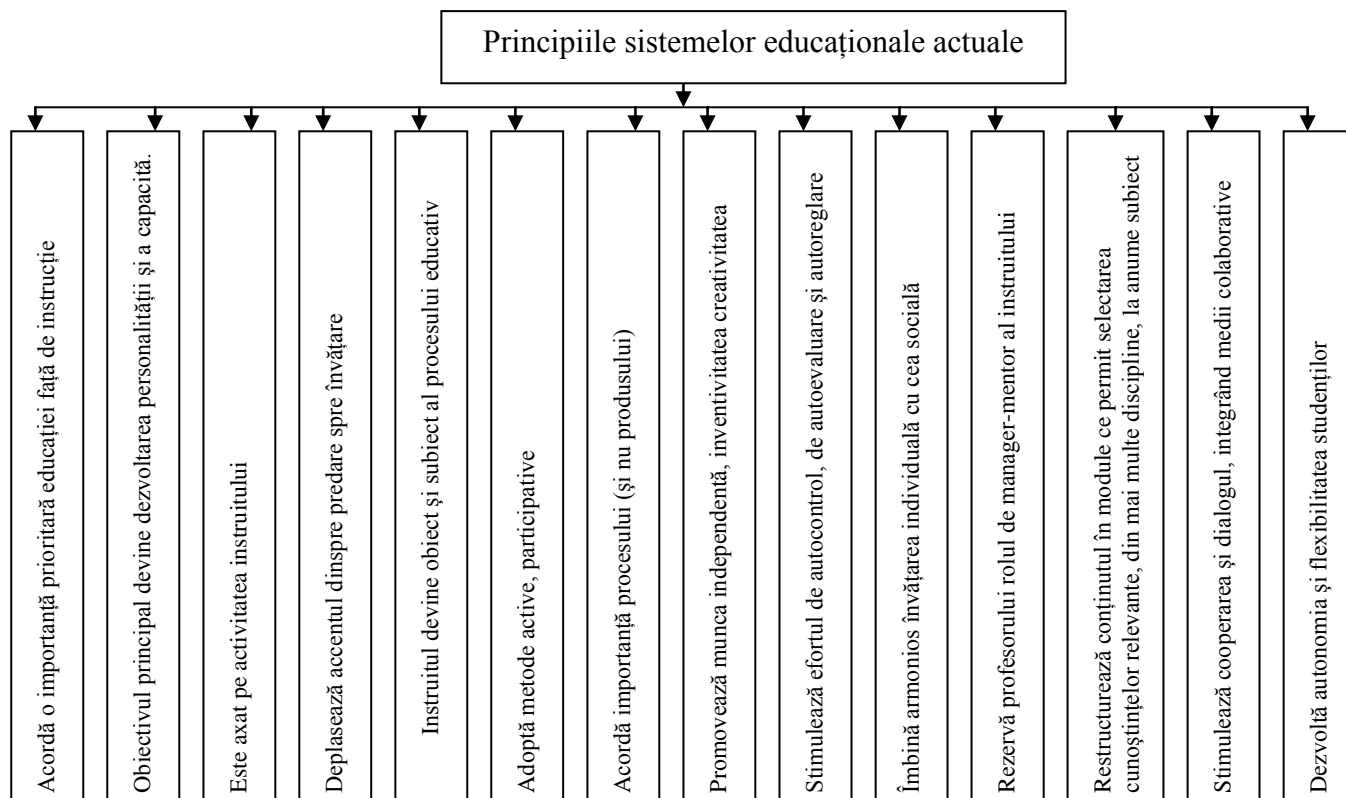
Principiile sistemelor educaționale actuale

Acordă o importanță prioritară educației față de instrucție

Obiectivul principal devine dezvoltarea personalității și a capacită.

Este axat pe activitatea instruitului

Deplasează accentul dinspre predare spre învățare

Instruitul devine obiect și subiect al procesului educativ

Adoptă metode active, participative

Acordă importanță procesului (și nu produsului)

Promovează munca independentă, inventivitatea creativitatea

Stimulează efortul de autocontrol, de autoevaluare și autoreglare

Îmbină armonios învățarea individuală cu cea socială

Rezervă profesorului rolul de manager-mentor al instruitului

Restructurează conținutul în module ce permit selectarea cunoștințelor relevante, din mai multe discipline, la anume subiect

Stimulează cooperarea și dialogul, integrând medii colaborative

Dezvoltă autonomia și flexibilitatea studenților